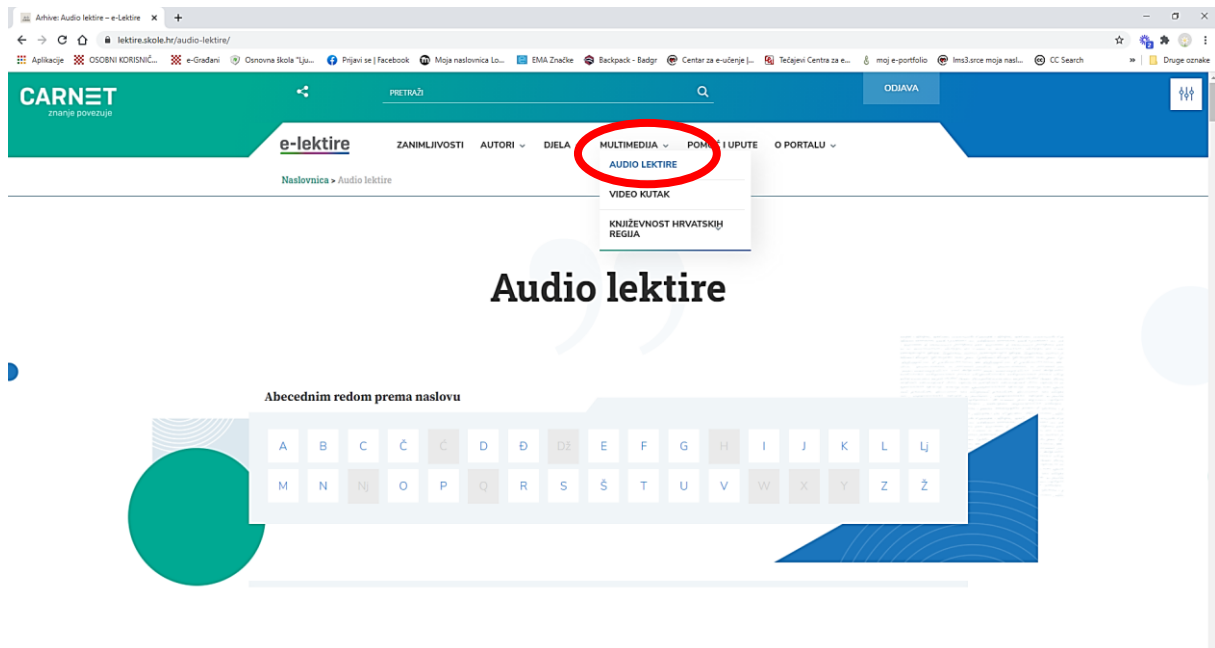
Arhive: Audio lektire – e-Lektire ×
+
lektire.skole.hr/audio-lektire/
Aplikacije OSOBNI KORISNIČ... e-Građani Osnovna škola "Lju... Prijavi se | Facebook Moja naslovnica Lo... EMA Značke Backpack - Badgr Centar za e-učenje |... Tečajevi Centra za e... moj e-portfolio lms3.srce moja nasl... CC Search Druge oznake

CARNET
znanje povezuje

PRETRAŽI
ODJAVA

e-lektire
ZANIMLJIVOSTI AUTORI DJELA MULTIMEDIJA POMOĆ I UPUTE O PORTALU
AUDIO LEKTIRE
VIDEO KUTAK
KNJIŽEVNOST HRVATSKIH REGIJA

Naslovnica > Audio lektire

Audio lektire

Abecednim redom prema naslovu

| A | B | C | Č | Ć | D | Đ | Dž | E | F | G | H | I | J | K | L | Lj |
|---|---|---|---|---|---|---|---|---|---|---|---|---|---|---|---|---|
| M | N | Nj | O | P | Q | R | S | Š | T | U | V | W | X | Y | Z | Ž |